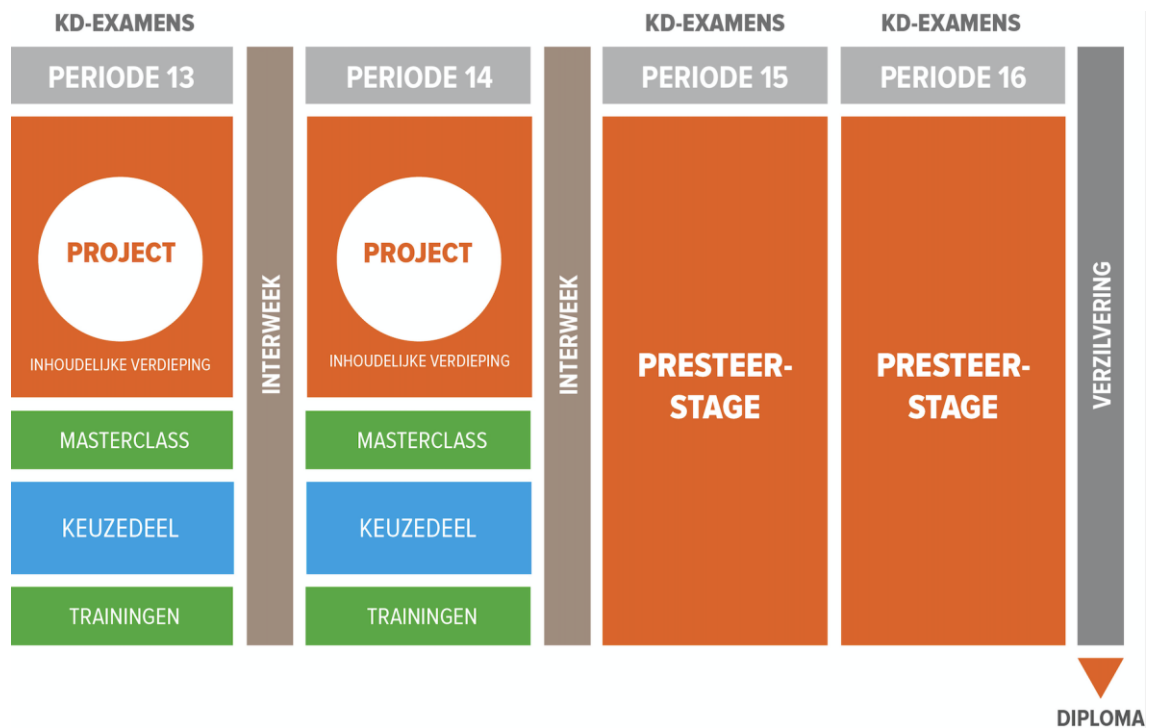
KD-EXAMENS

PERIODE 13

PROJECT

INHOUDELIJKE VERDIEPING

MASTERCLASS

KEUZEDEEL

TRAININGEN

INTERWEEK

PERIODE 14

PROJECT

INHOUDELIJKE VERDIEPING

MASTERCLASS

KEUZEDEEL

TRAININGEN

INTERWEEK

KD-EXAMENS

PERIODE 15

PRESTEERSTAGE

KD-EXAMENS

PERIODE 16

PRESTEERSTAGE

VERZILVERING

DIPLOMA